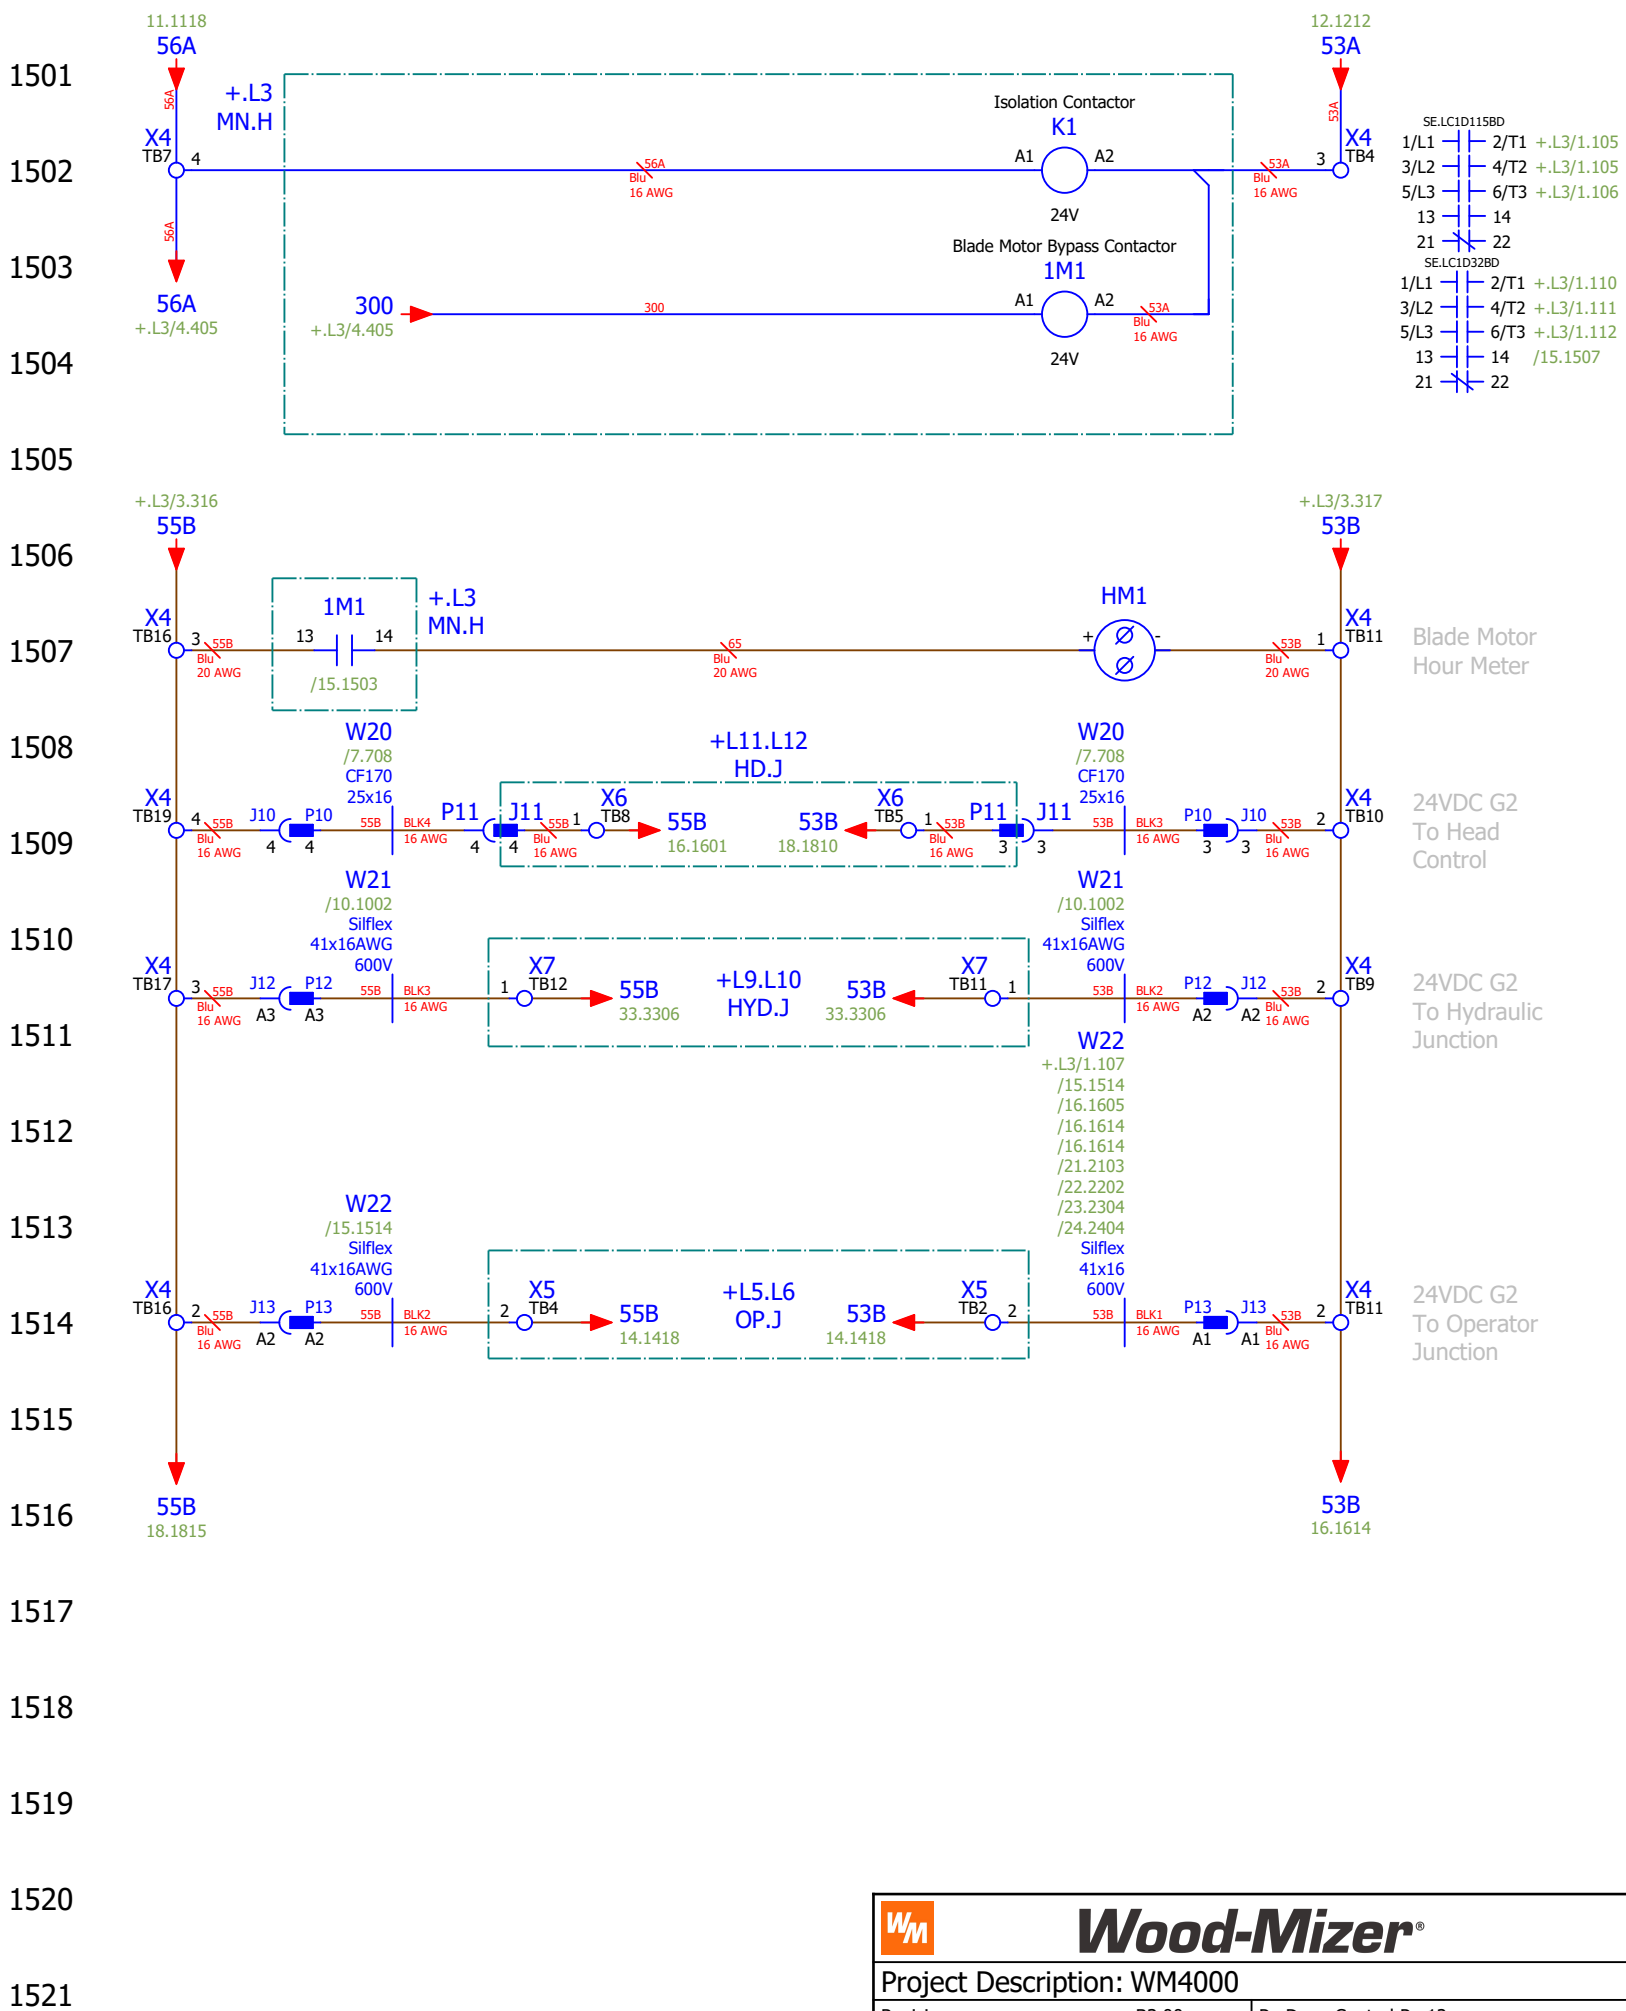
1501
1502
1503
1504
1505
1506
1507
1508
1509
1510
1511
1512
1513
1514
1515
1516
1517
1518
1519
1520
1521

11.1118
56A
56A
X4
TB7
4
56A
56A
+.L3/4.405
+.L3
MN.H

56A Blu 16 AWG

Isolation Contactor
K1
A1 A2
24V

Blade Motor Bypass Contactor
1M1
A1 A2
24V
53A Blu 16 AWG

300
+.L3/4.405
300

12.1212
53A
53A
X4
TB4
3
53A Blu 16 AWG

SE.LC1D115BD
1/L1 2/T1 +.L3/1.105
3/L2 4/T2 +.L3/1.105
5/L3 6/T3 +.L3/1.106
13 14
21 22
SE.LC1D32BD
1/L1 2/T1 +.L3/1.110
3/L2 4/T2 +.L3/1.111
5/L3 6/T3 +.L3/1.112
13 14 /15.1507
21 22

+.L3/3.316
55B
+.L3/3.317
53B

X4
TB16
3 55B Blu 20 AWG
1M1
13 14
/15.1503
+.L3
MN.H
65 Blu 20 AWG
HM1
+ -
53B Blu 20 AWG
1
X4
TB11
Blade Motor
Hour Meter

W20
/7.708
CF170
25x16
+L11.L12
HD.J
W20
/7.708
CF170
25x16

X4
TB19
4 55B Blu 16 AWG
J10 P10
4 4
55B BLK4 16 AWG
P11
4
J11
4
55B Blu 16 AWG
1
X6
TB8
55B
16.1601
53B
18.1810
X6
TB5
1
53B Blu 16 AWG
P11
3
J11
3
53B BLK3 16 AWG
P10 J10
3 3
53B Blu 16 AWG
2
X4
TB10
24VDC G2
To Head
Control

W21
/10.1002
Silflex
41x16AWG
600V
W21
/10.1002
Silflex
41x16AWG
600V

X4
TB17
3 55B Blu 16 AWG
J12 P12
A3 A3
55B BLK3 16 AWG
1
X7
TB12
55B
33.3306
+L9.L10
HYD.J
53B
33.3306
X7
TB11
1
53B BLK2 16 AWG
P12 J12
A2 A2
53B Blu 16 AWG
2
X4
TB9
24VDC G2
To Hydraulic
Junction

W22
+.L3/1.107
/15.1514
/16.1605
/16.1614
/16.1614
/21.2103
/22.2202
/23.2304
/24.2404
Silflex
41x16
600V

W22
/15.1514
Silflex
41x16AWG
600V

X4
TB16
2 55B Blu 16 AWG
J13 P13
A2 A2
55B BLK2 16 AWG
2
X5
TB4
55B
14.1418
+L5.L6
OP.J
53B
14.1418
X5
TB2
2
53B BLK1 16 AWG
P13 J13
A1 A1
53B Blu 16 AWG
2
X4
TB11
24VDC G2
To Operator
Junction

55B
18.1815
53B
16.1614

WM
Wood-Mizer®
Project Description: WM4000